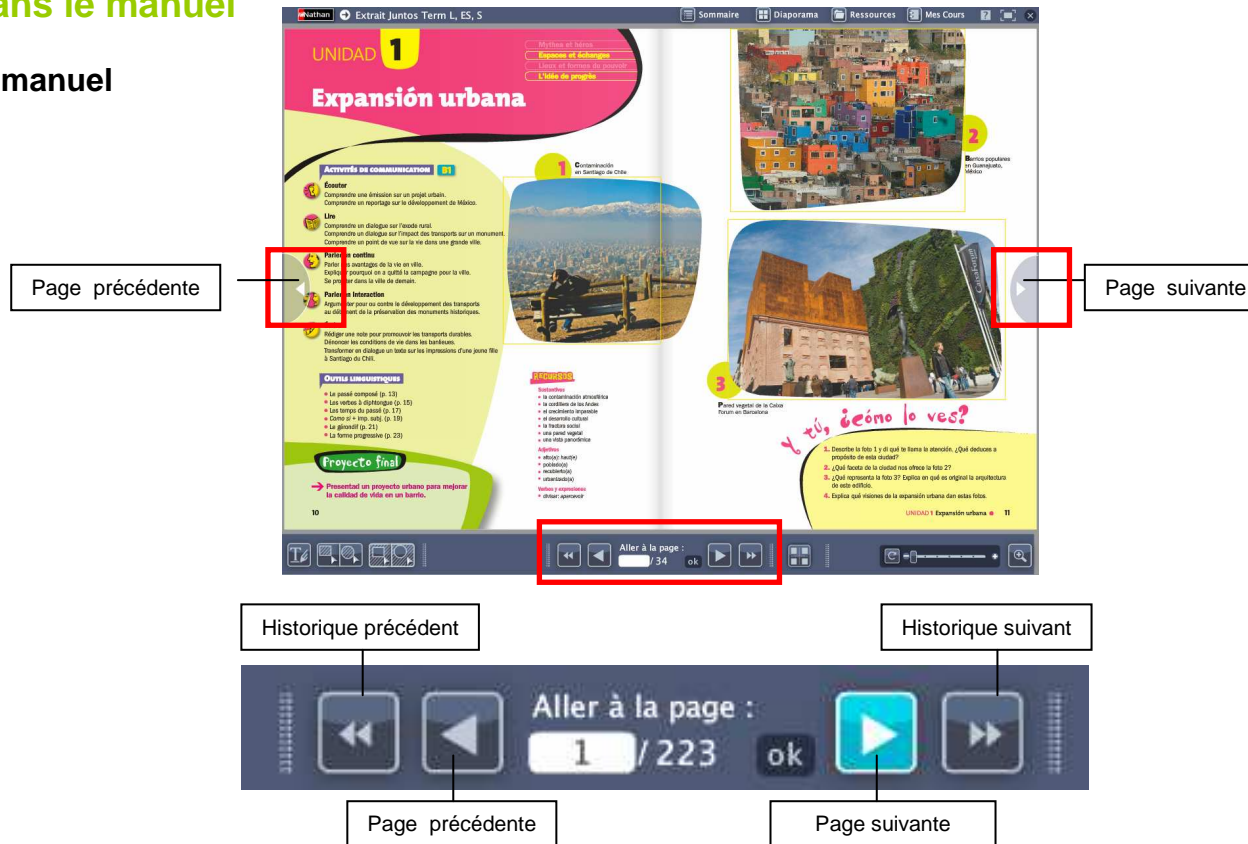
ans le manuel

manuel

Nathan Extrait Juntos Term L, ES, S

Sommaire Diaporama Ressources Mes Cours

UNIDAD 1

Expansión urbana

Mythes et héros
Espaces et échanges
Lieux et formes du pouvoir
L'idée de progrès

Activités de communication B1

Écouter
Comprendre une émission sur un projet urbain.
Comprendre un reportage sur le développement de México.

Lire
Comprendre un dialogue sur l'exode rural.
Comprendre un dialogue sur l'impact des transports sur un monument.
Comprendre un point de vue sur la vie dans une grande ville.

Parler en continu
Parler des avantages de la vie en ville.
Expliquer pourquoi on a quitté la campagne pour la ville.
Se projeter dans la ville de demain.

Parler en interaction
Argumenter pour ou contre le développement des transports au détriment de la préservation des monuments historiques.

Rédiger une note pour promouvoir les transports durables.
Dénoncer les conditions de vie dans les banlieues.
Transformer en dialogue un texte sur les impressions d'une jeune fille à Santiago du Chili.

Outils linguistiques
Le passé composé (p. 13)
Les verbes à diphtongue (p. 15)
Les temps du passé (p. 17)
Como si + imp. subj. (p. 19)
Le gérondif (p. 21)
La forme progressive (p. 23)

Proyecto final
Presentad un proyecto urbano para mejorar la calidad de vida en un barrio.

10

1 Contaminación en Santiago de Chile

Recursos
Sustantivos
la contaminación atmosférica
la cordillera de los Andes
el crecimiento imparable
el desarrollo cultural
la fractura social
una pared vegetal
una vista panorámica
Adjetivos
alto(a); hauto(e)
poblado(a)
recubierto(a)
urbanizado(a)
Verbos y expresiones
divisar: apercevoir

2 Barrios populares en Guanajuato, México

3 Pared vegetal de la Caixa Forum en Barcelona

Y tú, ¿cómo lo ves?
1. Describe la foto 1 y di qué te llama la atención. ¿Qué deduces a propósito de esta ciudad?
2. ¿Qué faceta de la ciudad nos ofrece la foto 2?
3. ¿Qué representa la foto 3? Explica en qué es original la arquitectura de este edificio.
4. Explica qué visiones de la expansión urbana dan estas fotos.

UNIDAD 1 Expansión urbana 11

Aller à la page : / 34 ok

Page précédente

Page suivante

Historique précédent

Historique suivant

Aller à la page :
1 / 223 ok

Page précédente

Page suivante